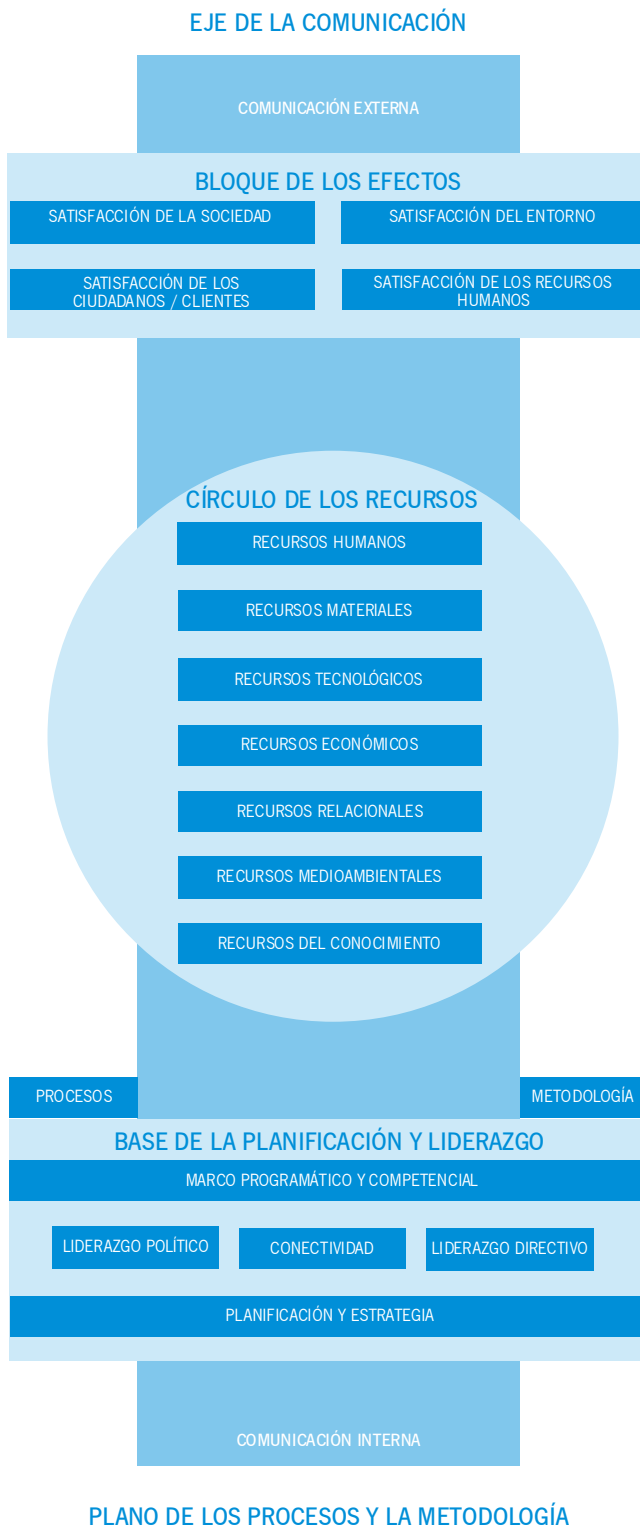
EJE DE LA COMUNICACIÓN

COMUNICACIÓN EXTERNA

BLOQUE DE LOS EFECTOS

SATISFACCIÓN DE LA SOCIEDAD

SATISFACCIÓN DEL ENTORNO

SATISFACCIÓN DE LOS CIUDADANOS / CLIENTES

SATISFACCIÓN DE LOS RECURSOS HUMANOS

CÍRCULO DE LOS RECURSOS

RECURSOS HUMANOS

RECURSOS MATERIALES

RECURSOS TECNOLÓGICOS

RECURSOS ECONÓMICOS

RECURSOS RELACIONALES

RECURSOS MEDIOAMBIENTALES

RECURSOS DEL CONOCIMIENTO

PROCESOS

METODOLOGÍA

BASE DE LA PLANIFICACIÓN Y LIDERAZGO

MARCO PROGRAMÁTICO Y COMPETENCIAL

LIDERAZGO POLÍTICO

CONECTIVIDAD

LIDERAZGO DIRECTIVO

PLANIFICACIÓN Y ESTRATEGIA

COMUNICACIÓN INTERNA

PLANO DE LOS PROCESOS Y LA METODOLOGÍA